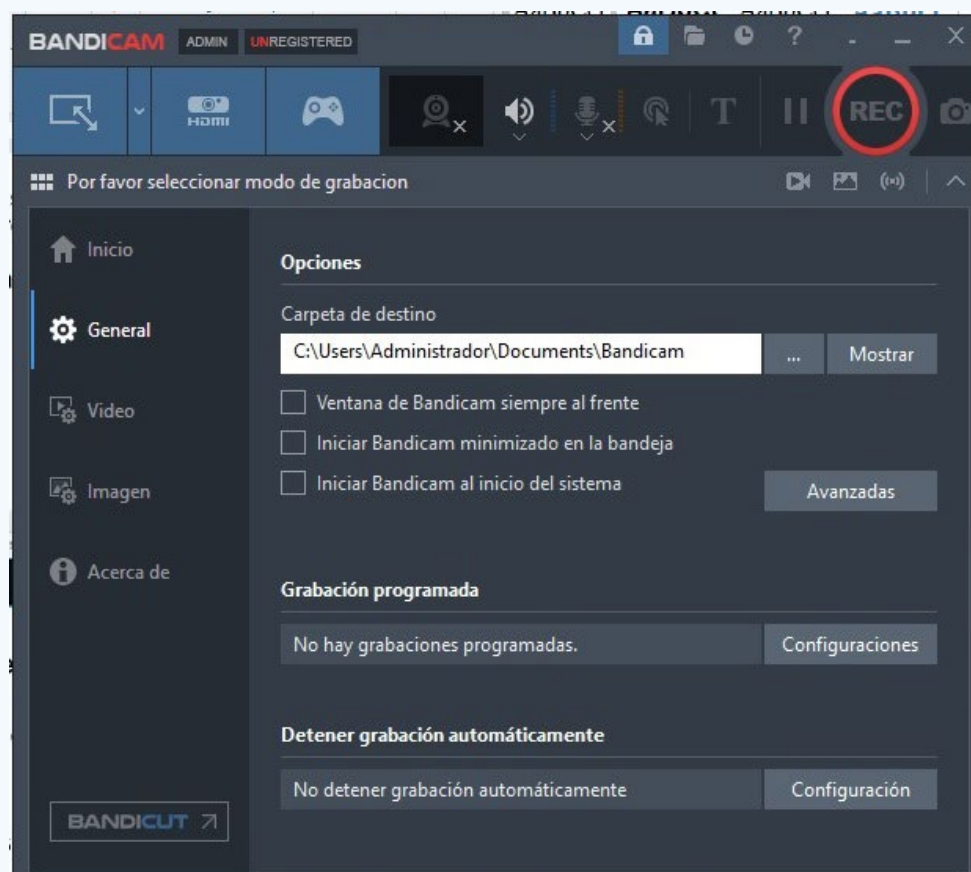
BANDICAM ADMIN UNREGISTERED

HDMI

REC

Por favor seleccionar modo de grabacion

Inicio

General

Video

Imagen

Acerca de

Opciones

Carpeta de destino

C:\Users\Administrador\Documents\Bandicam

...

Mostrar

Ventana de Bandicam siempre al frente

Iniciar Bandicam minimizado en la bandeja

Iniciar Bandicam al inicio del sistema

Avanzadas

Grabación programada

No hay grabaciones programadas.

Configuraciones

Detener grabación automáticamente

No detener grabación automáticamente

Configuración

BANDICUT